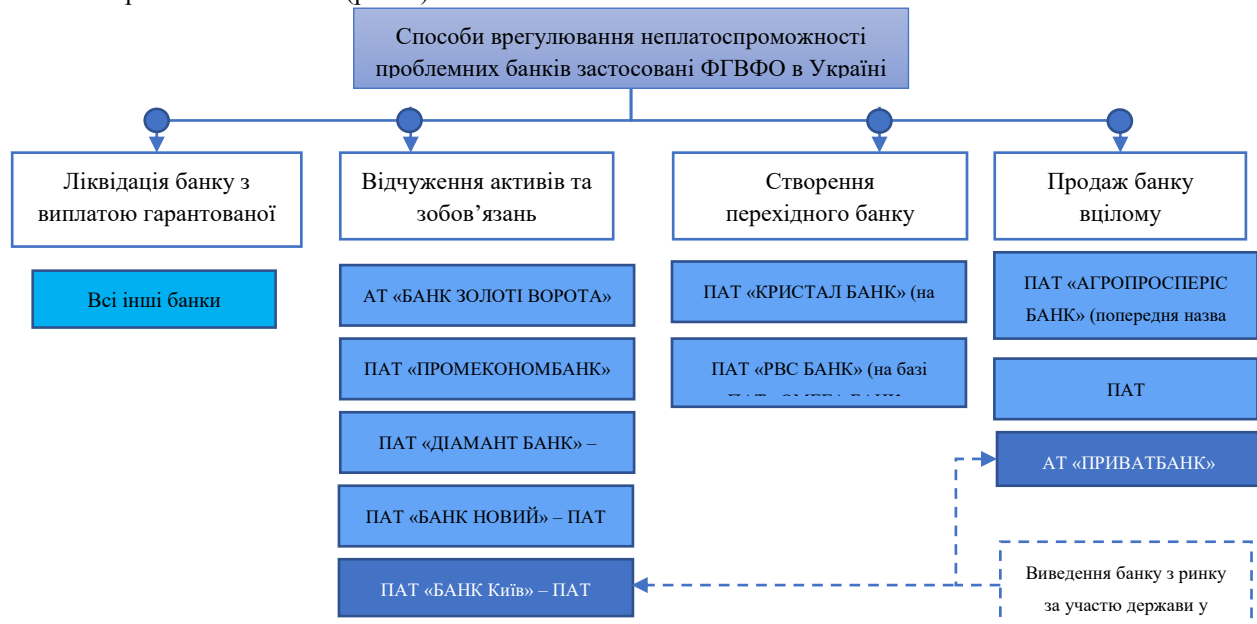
Способи врегулювання неплатоспроможності проблемних банків застосовані ФГВФО в Україні

Ліквідація банку з виплатою гарантованої

Відчуження активів та зобов'язань

Створення перехідного банку

Продаж банку вцілому

Всі інші банки

АТ «БАНК ЗОЛОТІ ВОРОТА»

ПАТ «ПРОМЕКОНОМБАНК»

ПАТ «ДІАМАНТ БАНК» –

ПАТ «БАНК НОВИЙ» – ПАТ

ПАТ «БАНК Київ» – ПАТ

ПАТ «КРИСТАЛ БАНК» (на

ПАТ «РВС БАНК» (на базі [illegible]

ПАТ «АГРОПРОСПЕРІС БАНК» (попередня назва

ПАТ

АТ «ПРИВАТБАНК»

Виведення банку з ринку за участю держави у